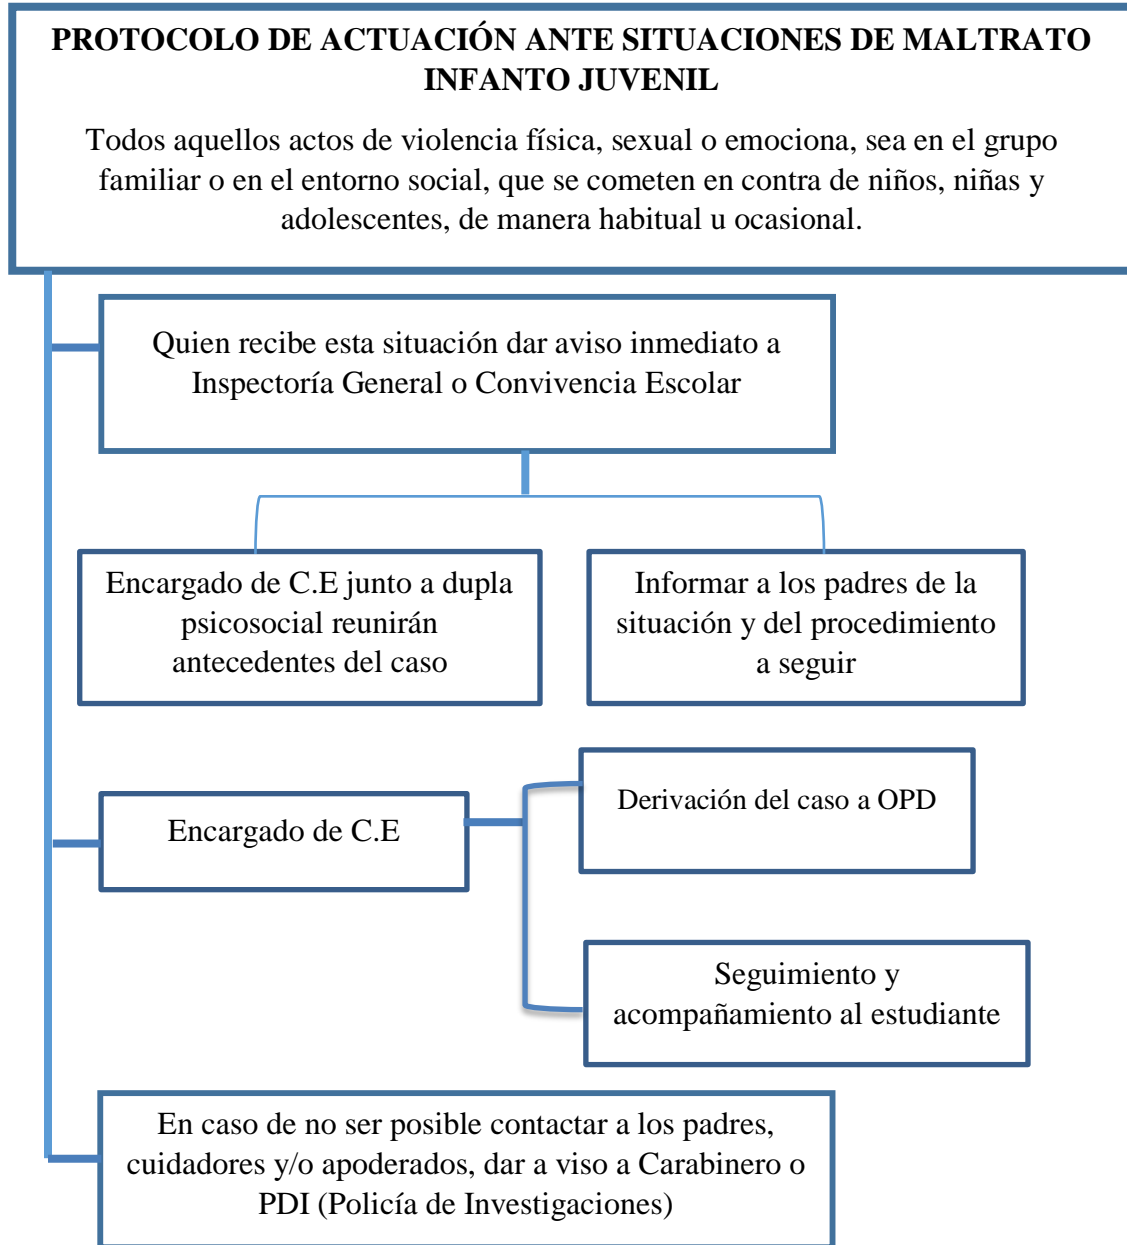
PROTOCOLO DE ACTUACIÓN ANTE SITUACIONES DE MALTRATO INFANTO JUVENIL

Todos aquellos actos de violencia física, sexual o emociona, sea en el grupo familiar o en el entorno social, que se cometen en contra de niños, niñas y adolescentes, de manera habitual u ocasional.

Quien recibe esta situación dar aviso inmediato a Inspectoría General o Convivencia Escolar

Encargado de C.E junto a dupla psicosocial reunirán antecedentes del caso

Informar a los padres de la situación y del procedimiento a seguir

Encargado de C.E

Derivación del caso a OPD

Seguimiento y acompañamiento al estudiante

En caso de no ser posible contactar a los padres, cuidadores y/o apoderados, dar a viso a Carabinero o PDI (Policía de Investigaciones)